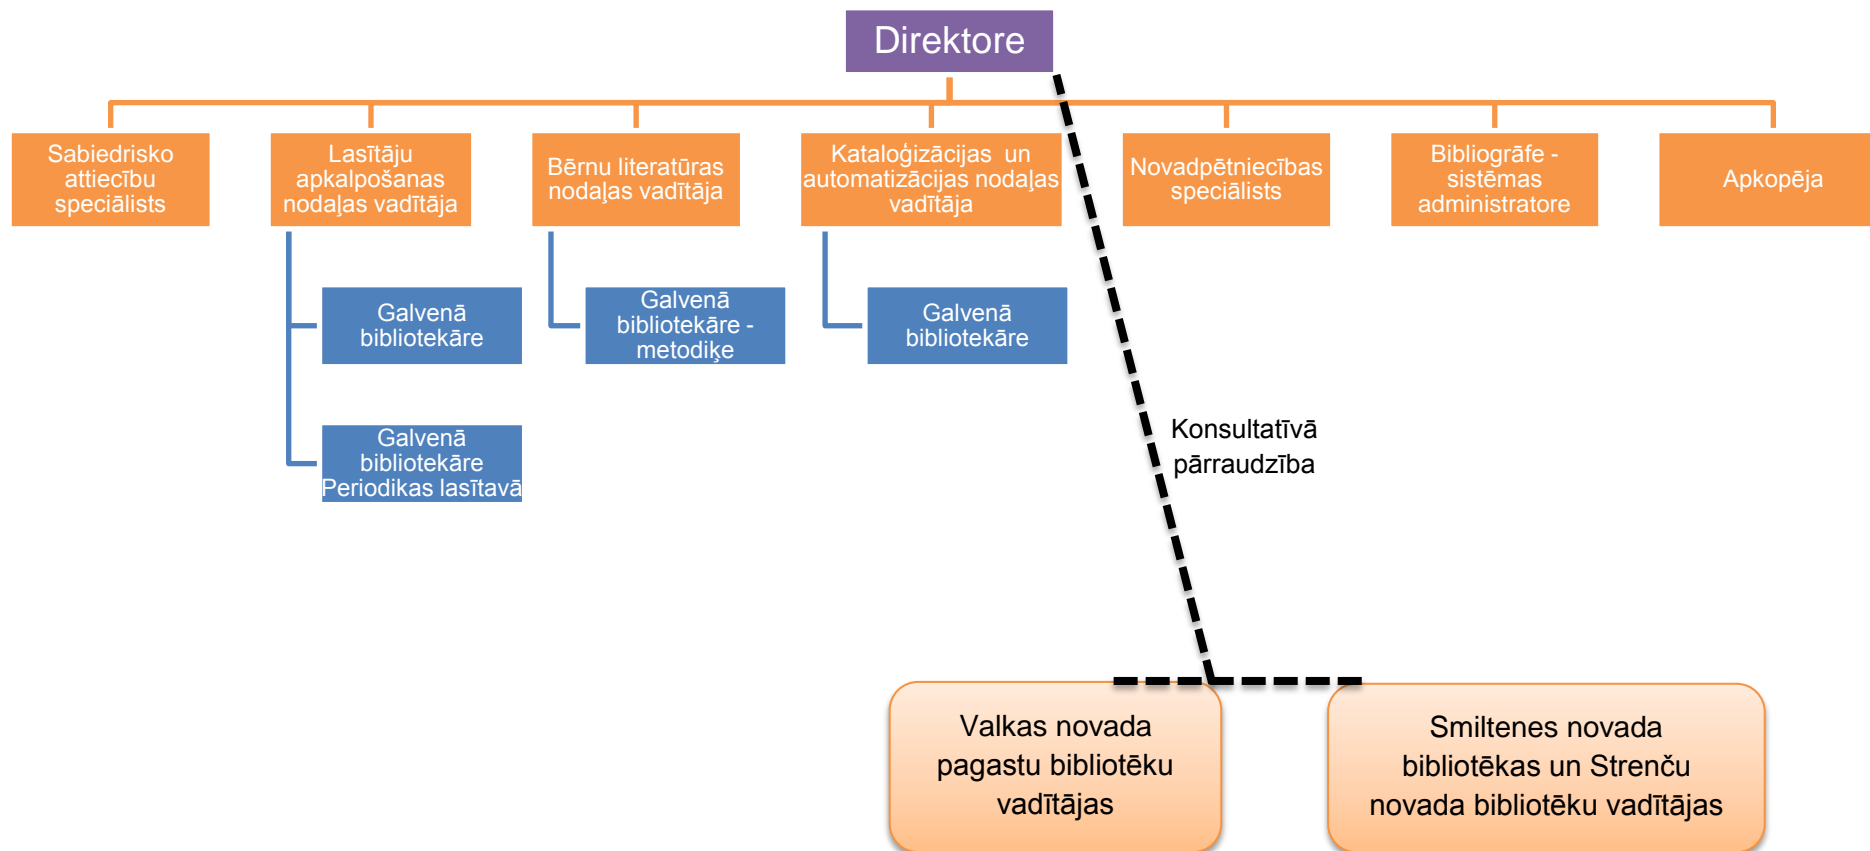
Direktore

Sabiedrisko attiecību speciālists

Lasītāju apkalpošanas nodaļas vadītāja

Bērnu literatūras nodaļas vadītāja

Kataloģizācijas un automatizācijas nodaļas vadītāja

Novadpētniecības speciālists

Bibliogrāfe - sistēmas administratore

Apkopēja

Galvenā bibliotekāre

Galvenā bibliotekāre Periodikas lasītavā

Galvenā bibliotekāre - metodiķe

Galvenā bibliotekāre

Konsultatīvā pārraudzība

Valkas novada pagastu bibliotēku vadītājas

Smiltenes novada bibliotēkas un Strenču novada bibliotēku vadītājas